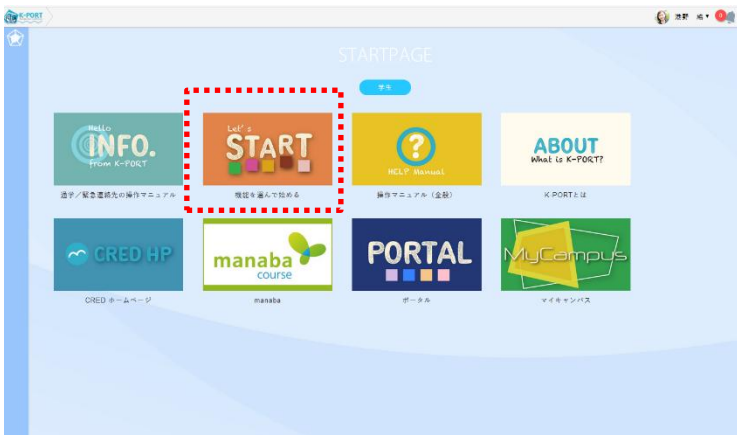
K-PORT

浅野 純▾ 0

STARTPAGE

学生

Hello INFO. from K-PORT

通学／緊急連絡先の操作マニュアル

Let's START

機能を選んで始める

? HELP Manual

操作マニュアル（全般）

ABOUT What is K-PORT?

K-PORTとは

CRED HP

CRED ホームページ

manaba course

manaba

PORTAL

ポータル

MyCampus

マイキャンパス